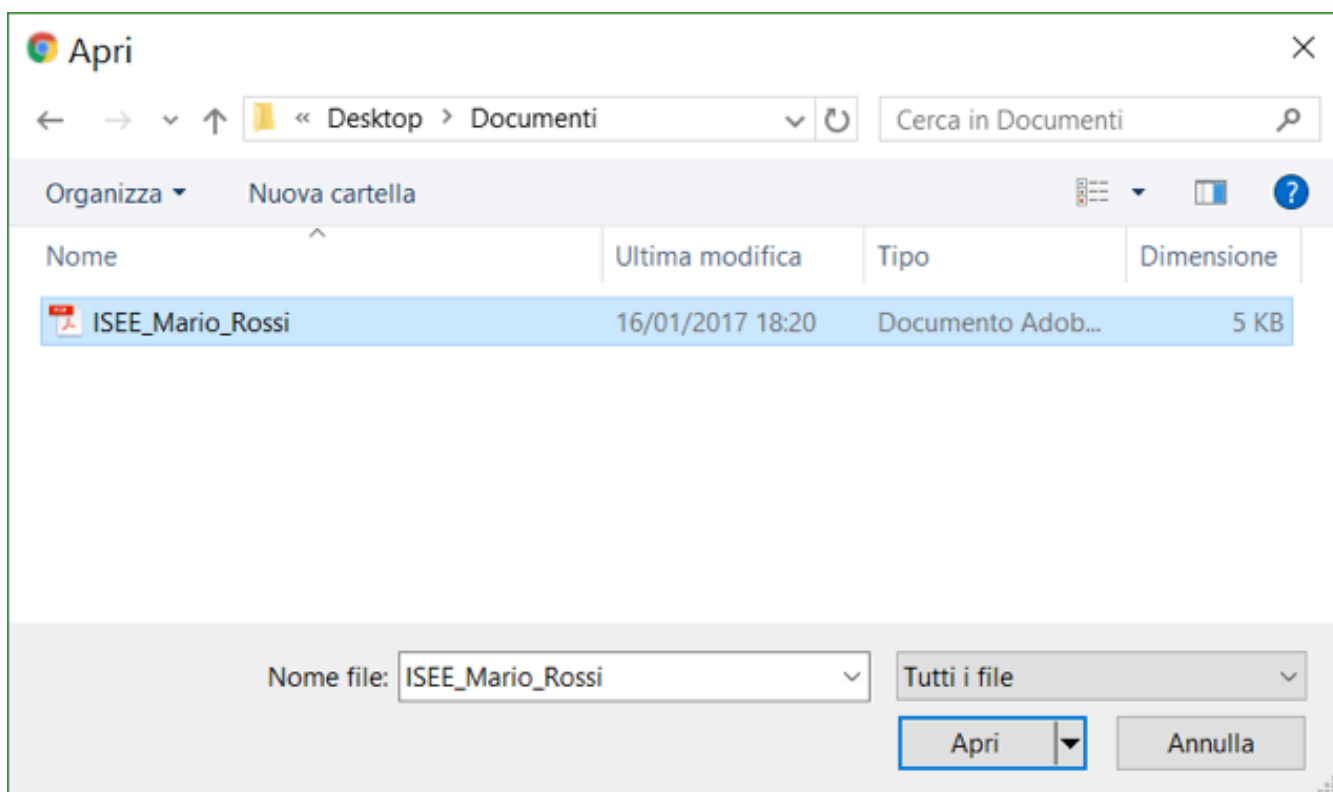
Apri

« Desktop > Documenti

Cerca in Documenti

Organizza ▾ Nuova cartella

| Nome | Ultima modifica | Tipo | Dimensione |
|---|---|---|---|
| ISEE_Mario_Rossi | 16/01/2017 18:20 | Documento Adob... | 5 KB |

Nome file: ISEE_Mario_Rossi

Tutti i file

Apri

Annulla